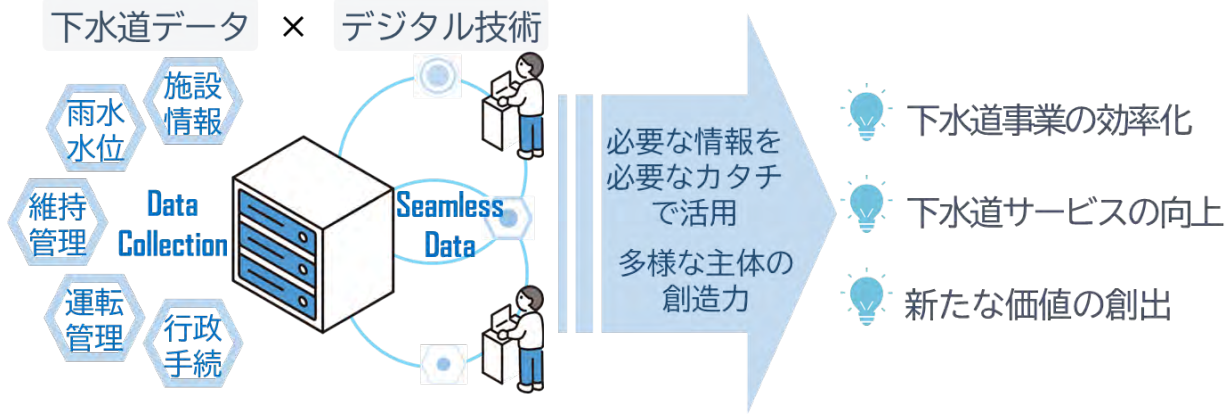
下水道データ × デジタル技術

雨水水位

施設情報

維持管理

Data Collection

運転管理

行政手続

Seamless Data

必要な情報を必要なカタチで活用

多様な主体の創造力

下水道事業の効率化

下水道サービスの向上

新たな価値の創出